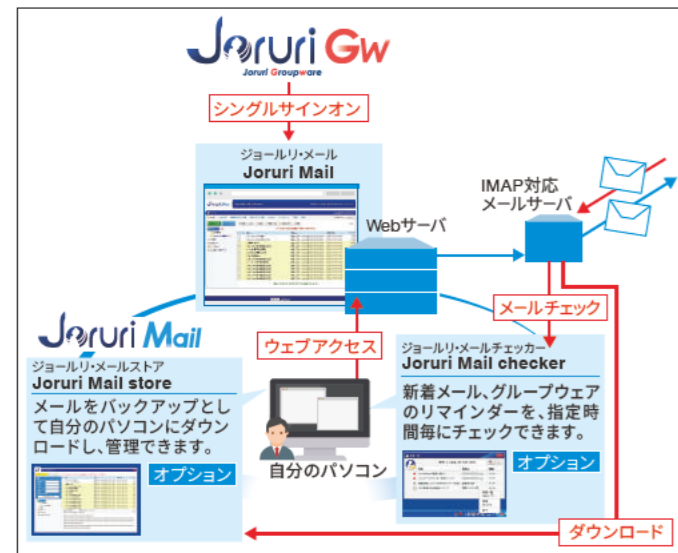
Joruri Gw
Joruri Groupware

シングルサインオン

ジョールリ・メール
Joruri Mail

Webサーバ

IMAP対応
メールサーバ

メールチェック

Joruri Mail

ウェブアクセス

ジョールリ・メールストア
Joruri Mail store
メールをバックアップとして自分のパソコンにダウンロードし、管理できます。

オプション

自分のパソコン

ジョールリ・メールチェッカー
Joruri Mail checker
新着メール、グループウェアのリマインダーを、指定時間毎にチェックできます。

オプション

ダウンロード